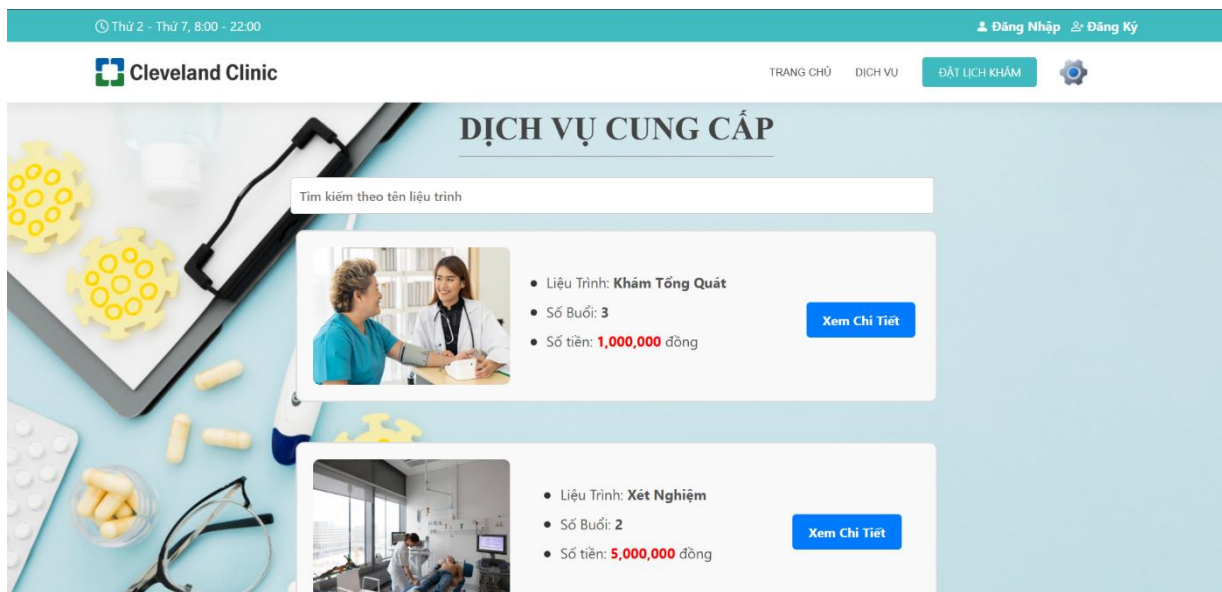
Thứ 2 - Thứ 7, 8:00 - 22:00

Đăng Nhập Đăng Ký

Cleveland Clinic

TRANG CHỦ DỊCH VỤ ĐẶT LỊCH KHÁM

DỊCH VỤ CUNG CẤP

Tìm kiếm theo tên liệu trình

- Liệu Trình: **Khám Tổng Quát**
- Số Buổi: **3**
- Số tiền: **1,000,000** đồng

Xem Chi Tiết

- Liệu Trình: **Xét Nghiệm**
- Số Buổi: **2**
- Số tiền: **5,000,000** đồng

Xem Chi Tiết